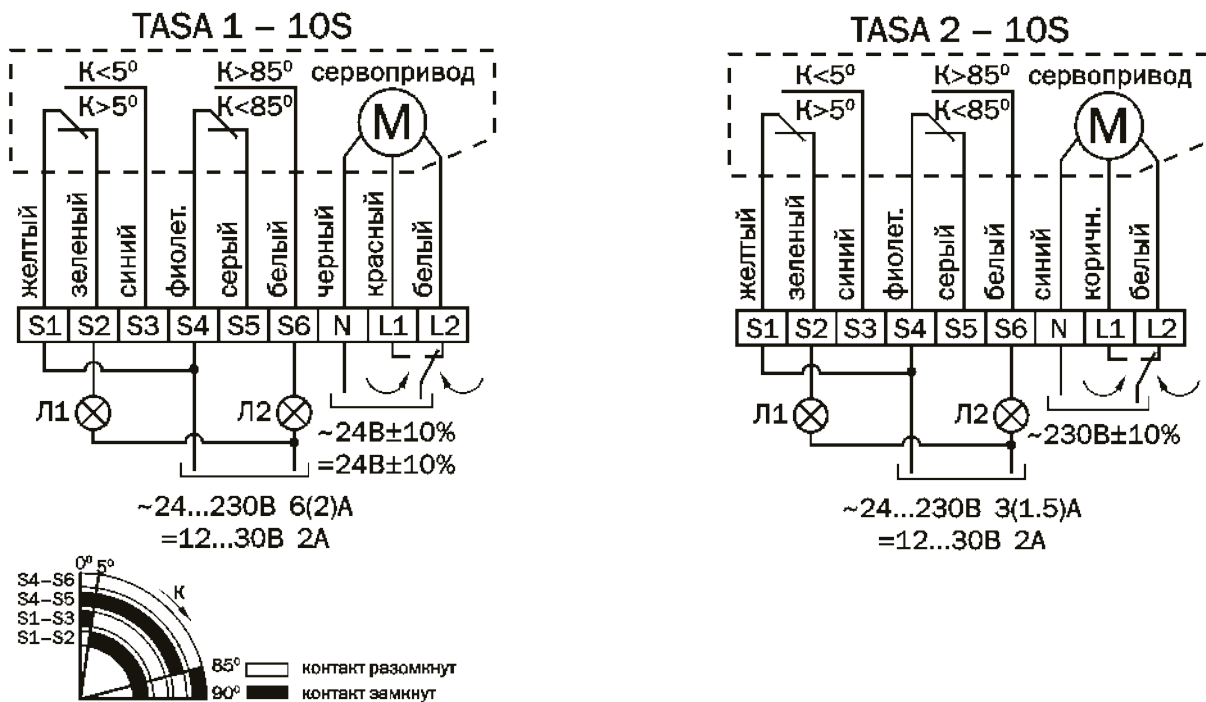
TASA 1 – 10S

K<5°
K>5°
K>85°
K<85°
сервопривод
M

желтый
зеленый
синий
фиолет.
серый
белый
черный
красный
белый

| S1 | S2 | S3 | S4 | S5 | S6 | N | L1 | L2 |
|---|---|---|---|---|---|---|---|---|

Л1
Л2
~24В±10%
=24В±10%

~24...230В 6(2)А
=12...30В 2А

0° 5°
S4–S6
S4–S5
S1–S3
S1–S2
K
85°
90°
контакт разомкнут
контакт замкнут

TASA 2 – 10S

K<5°
K>5°
K>85°
K<85°
сервопривод
M

желтый
зеленый
синий
фиолет.
серый
белый
синий
коричн.
белый

| S1 | S2 | S3 | S4 | S5 | S6 | N | L1 | L2 |
|---|---|---|---|---|---|---|---|---|

Л1
Л2
~230В±10%

~24...230В 3(1.5)А
=12...30В 2А